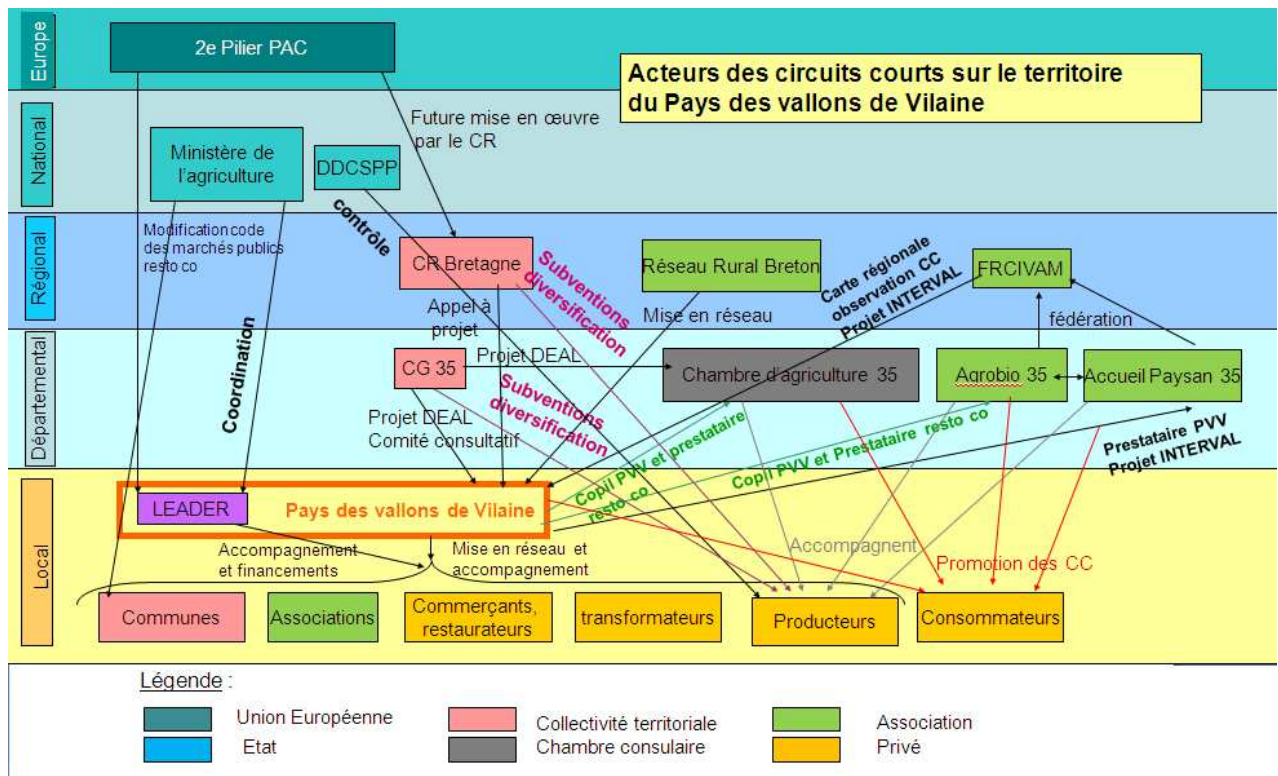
Europe

2e Pilier PAC

Acteurs des circuits courts sur le territoire du Pays des vallons de Vilaine

National

Future mise en œuvre par le CR

Ministère de l'agriculture

DDCSPP

Régional

Modification code des marchés publics resto co

contrôle

CR Bretagne

Subventions diversification

Réseau Rural Breton

Carte régionale observation CC Projet INTERVAL

FRCIVAM

Appel à projet

Mise en réseau

fédération

Départemental

Coordination

CG 35

Projet DEAL

Chambre d'agriculture 35

Agrobio 35

Accueil Paysan 35

Subventions diversification

Projet DEAL
Comité consultatif

Copil PVV et prestataire resto co

Copil PVV et Prestataire resto co

Prestataire PVV Projet INTERVAL

Local

LEADER

Pays des vallons de Vilaine

Accompagnement et financements

Mise en réseau et accompagnement

Accompagnent

Promotion des CC

Communes

Associations

Commerçants, restaurateurs

transformateurs

Producteurs

Consommateurs

Légende :

Union Européenne

Etat

Collectivité territoriale

Chambre consulaire

Association

Privé